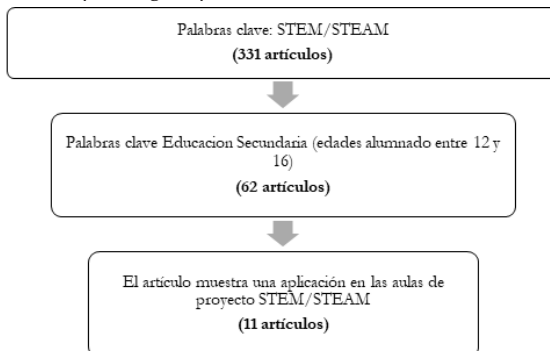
Palabras clave: STEM/STEAM
**(331 artículos)**

Palabras clave Educacion Secundaria (edades alumnado entre 12 y 16)
**(62 artículos)**

El artículo muestra una aplicación en las aulas de proyecto STEM/STEAM
**(11 artículos)**